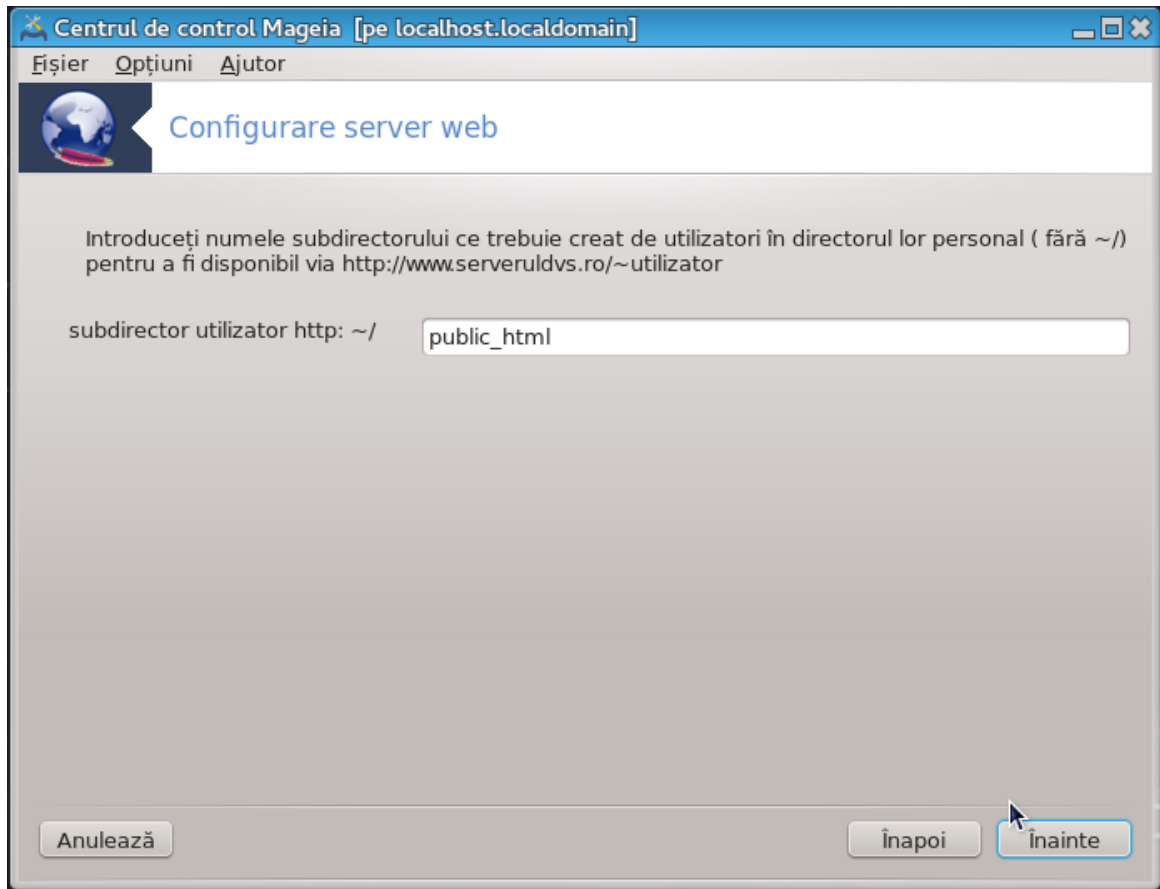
Centrul de control Mageia [pe localhost.localdomain]

Fișier Opțiuni Ajutor

Configurare server web

Introduceți numele subdirectorului ce trebuie creat de utilizatori în directorul lor personal ( fără ~/) pentru a fi disponibil via http://www.serveruldvs.ro/~utilizator

subdirector utilizator http: ~/

public_html

Anulează

Înapoi

Înainte